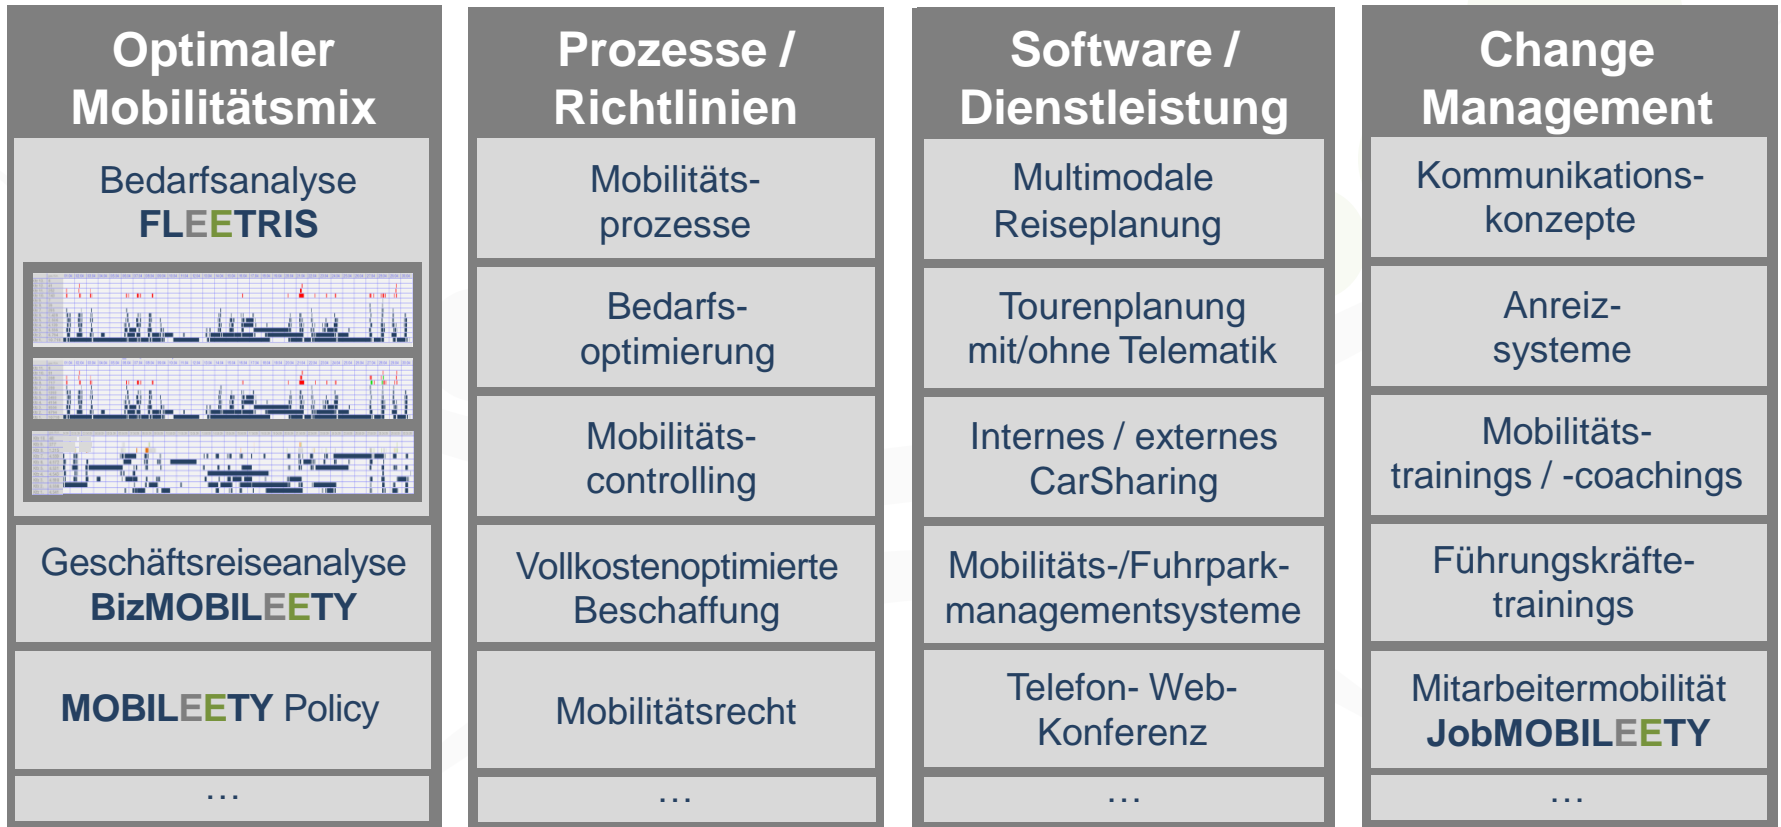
Optimaler Mobilitätsmix

Bedarfsanalyse FLEETRIS

Geschäftsreiseanalyse BizMOBILEETY

MOBILEETY Policy

…

Prozesse / Richtlinien

Mobilitätsprozesse

Bedarfsoptimierung

Mobilitätscontrolling

Vollkostenoptimierte Beschaffung

Mobilitätsrecht

…

Software / Dienstleistung

Multimodale Reiseplanung

Tourenplanung mit/ohne Telematik

Internes / externes CarSharing

Mobilitäts-/Fuhrparkmanagementsysteme

Telefon- Web-Konferenz

…

Change Management

Kommunikationskonzepte

Anreizsysteme

Mobilitätstrainings / -coachings

Führungskräftetrainings

Mitarbeitermobilität JobMOBILEETY

…